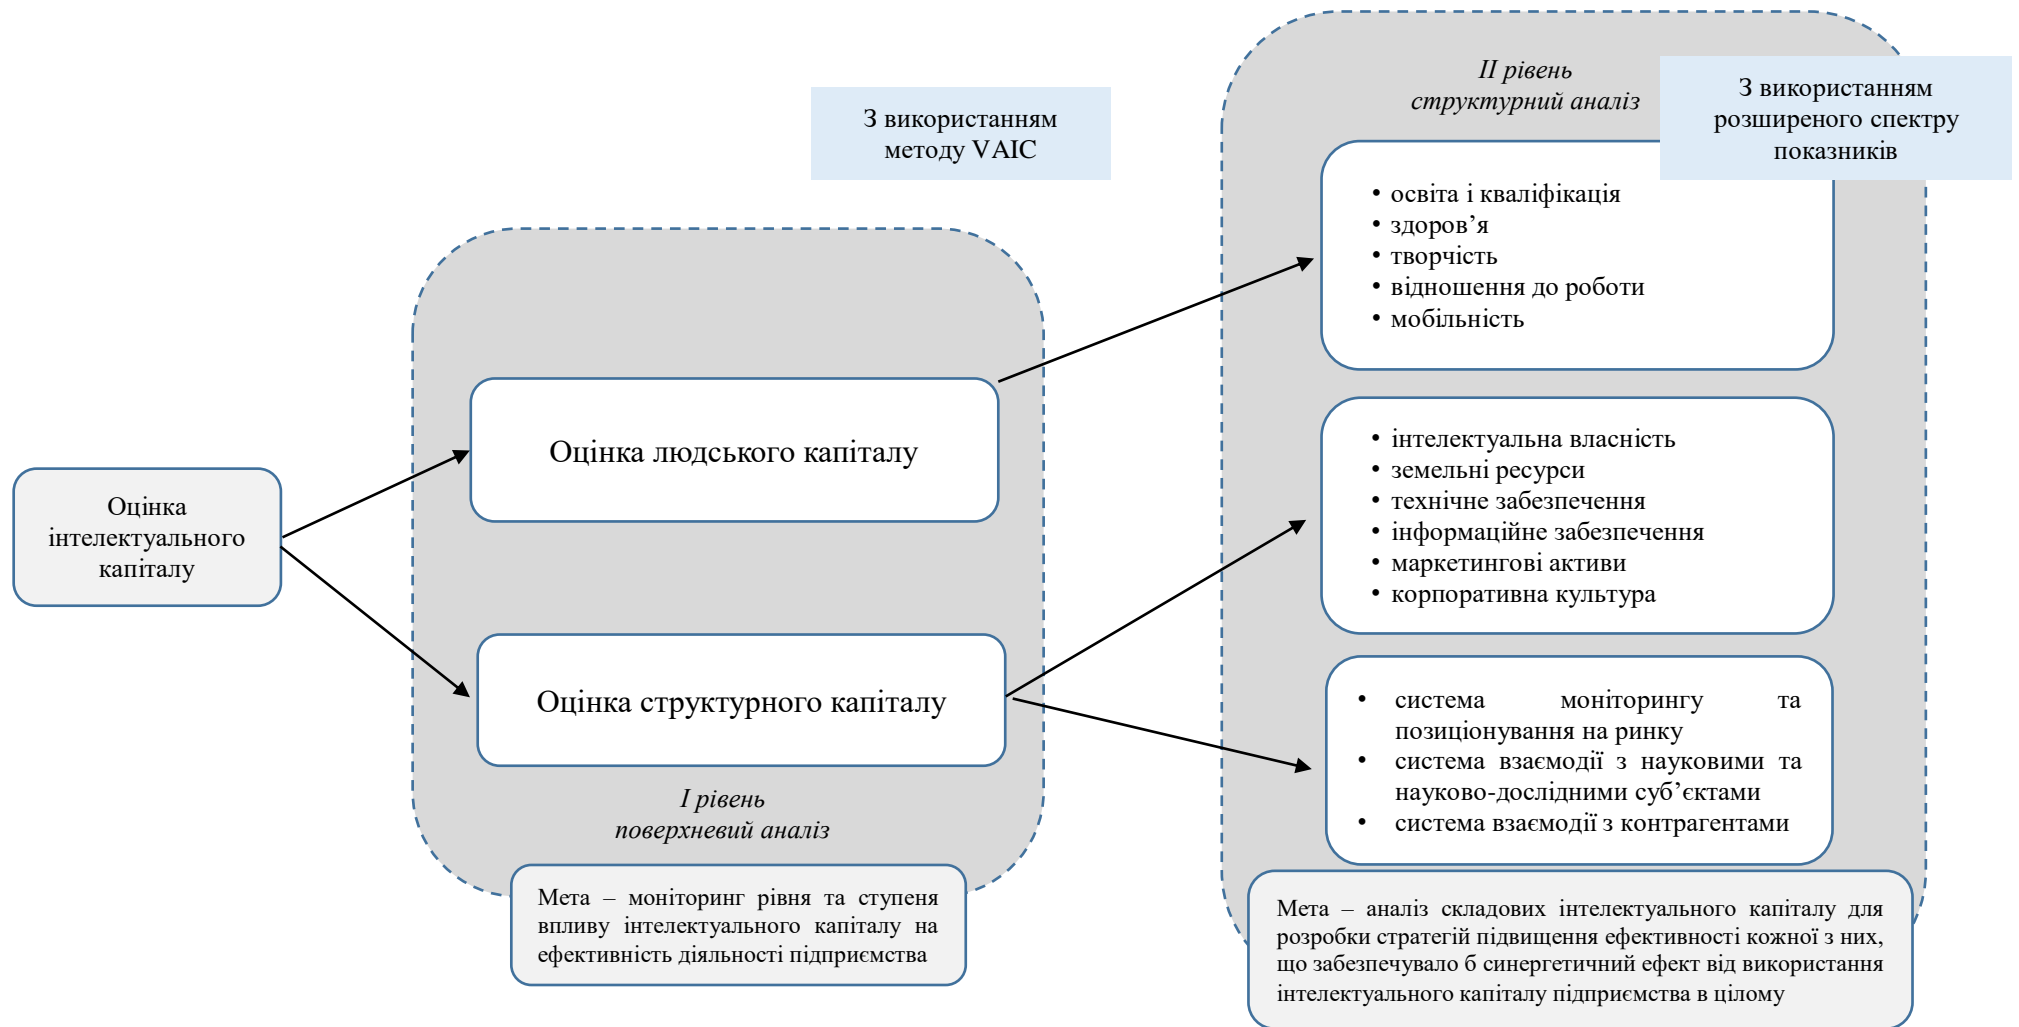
З використанням методу VAIC

II рівень структурний аналіз

З використанням розширеного спектру показників

Оцінка інтелектуального капіталу

Оцінка людського капіталу

Оцінка структурного капіталу

• освіта і кваліфікація
• здоров’я
• творчість
• відношення до роботи
• мобільність

• інтелектуальна власність
• земельні ресурси
• технічне забезпечення
• інформаційне забезпечення
• маркетингові активи
• корпоративна культура

• система моніторингу та позиціонування на ринку
• система взаємодії з науковими та науково-дослідними суб’єктами
• система взаємодії з контрагентами

I рівень поверхневий аналіз

Мета – моніторинг рівня та ступеня впливу інтелектуального капіталу на ефективність діяльності підприємства

Мета – аналіз складових інтелектуального капіталу для розробки стратегій підвищення ефективності кожної з них, що забезпечувало б синергетичний ефект від використання інтелектуального капіталу підприємства в цілому